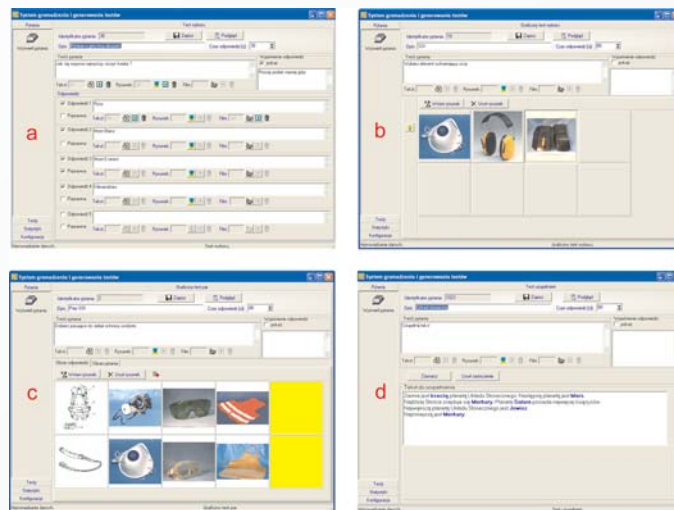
System gromadzenia i generowania testów

Pytania

Wyświetl pytania

Test wyboru

Identyfikator pytania 38

Zapisz

Podgląd

Czas odpowiedzi [s] 30

Treść pytania

Jak się nazywa naturalny skrypt Kalka ?

Wyjaśnienie odpowiedzi

pokaż

Tekst

Rysunek

Film

Odpowiedzi

Odpowiedź 1

Poprawna

Odpowiedź 2

Odpowiedź 3

Odpowiedź 4

Odpowiedź 5

Testy

Statystyki

Konfiguracja

a

System gromadzenia i generowania testów

Pytania

Wyświetl pytania

Graficzny test wyboru

Identyfikator pytania 39

Zapisz

Podgląd

Czas odpowiedzi [s] 30

Treść pytania

Wyjaśnienie odpowiedzi

pokaż

Tekst

Rysunek

Film

Wstaw rysunek

Usuń rysunek

Testy

Statystyki

Konfiguracja

b

System gromadzenia i generowania testów

Pytania

Wyświetl pytania

Graficzne łączenie

Identyfikator pytania

Zapisz

Podgląd

Czas odpowiedzi [s] 30

Treść pytania

Wyjaśnienie odpowiedzi

pokaż

Tekst

Rysunek

Film

Wstaw rysunek

Usuń rysunek

Testy

Statystyki

Konfiguracja

c

System gromadzenia i generowania testów

Pytania

Wyświetl pytania

Test uzupełnień

Identyfikator pytania

Zapisz

Podgląd

Czas odpowiedzi [s] 30

Treść pytania

Wyjaśnienie odpowiedzi

pokaż

Tekst

Rysunek

Film

Zaznacz

Usuń zaznaczenie

Tekst do uzupełnienia

Najbliższą Słońca planetą jest Merkury.

Największą planetą Układu Słonecznego jest Jowisz.

Najmniejszą jest Merkury.

Testy

Statystyki

Konfiguracja

d